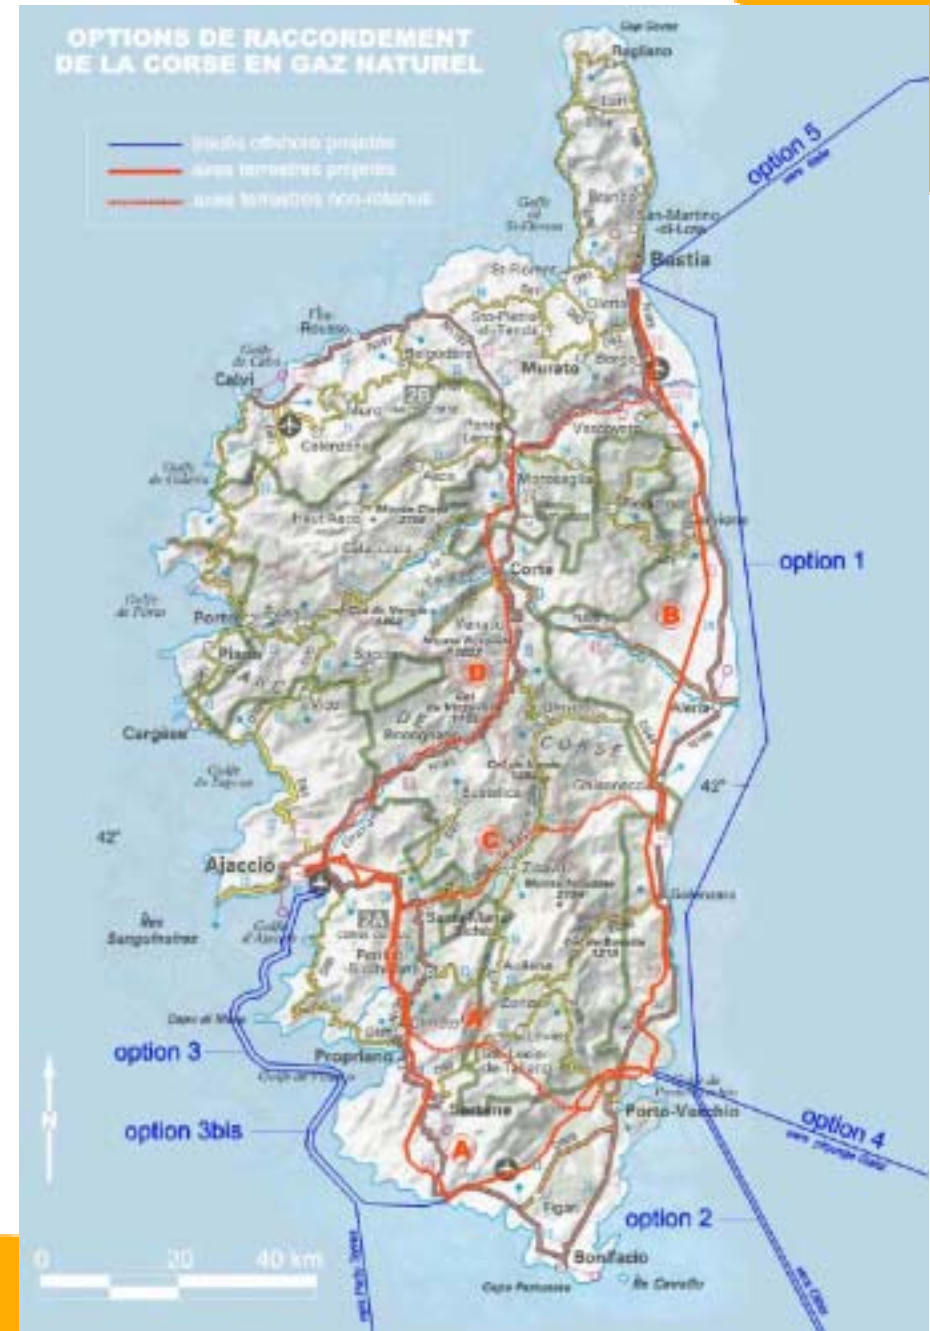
OPTIONS DE RACCORDEMENT DE LA CORSE EN GAZ NATUREL

tracés offshore projetés
axes terrestres projetés
axes terrestres non-retenus

Cap Corse
Rogliano
Luri
Brando
San-Martino-di-Lota
Bastia
Golfe di St-Florent
St-Florent
Oletta
Sto-Pietro-di-Tenda
Murato
Borgo
Île Rousse
Golfe de Calvi
Calvi
Belgodère
2B
Calenzana
Ponte Leccia
Vescovato
Golfe de Galeria
Morosaglia
Haut Asco
Monte Cinto 2706
Cervione
Calacuccia
Corte
Golfe de Porto
Porto
Col de Vergio
Venaco
Monte Rotondo 2622
Piana
Soccia
B
D
Col de Vizzavona
Bocognano
Aleria
Cargèse
Golfe de Sagone
CORSE
Ghisonaccia
42°
42°
C
Ajaccio
Zicavo
Monte Incudine 2134
Îles Sanguinaires
Golfe d'Ajaccio
2A
Santa-Maria-Siché
Petreto-Bicchisano
Aullene
Zonza
Capo di Muro
A
Levie
option 1
option 2
option 3
option 3bis
option 4
option 5
Propriano
Golfe de Valinco
San-Gavino-de-Tallano
Sartène
Porto-Vecchio
A
Figari
Bonifacio
Capo Pertusato
Îles Cavallo
N
0
20
40 km